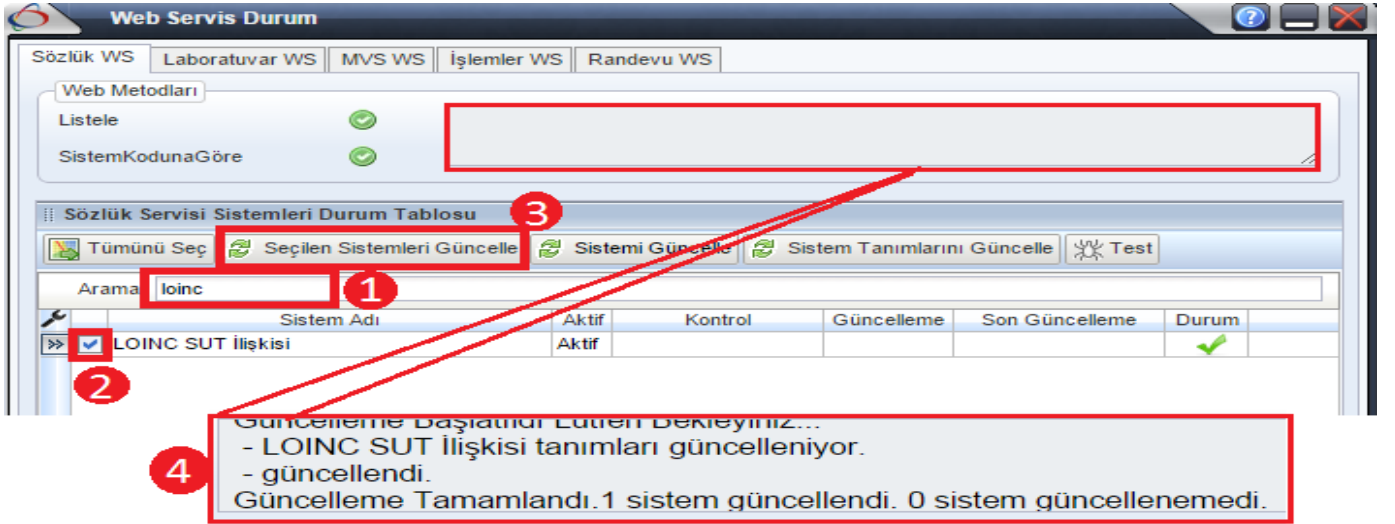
Web Servis Durum

Sözlük WS | Laboratuvar WS | MVS WS | İşlemler WS | Randevu WS

Web Metodları

Listele

SistemKodunaGöre

Sözlük Servisi Sistemleri Durum Tablosu

3

Tümünü Seç | Seçilen Sistemleri Güncelle | Sistemi Güncelle | Sistem Tanımlarını Güncelle | Test

Arama loinc 1

| | Sistem Adı | Aktif | Kontrol | Güncelleme | Son Güncelleme | Durum |
|---|---|---|---|---|---|---|
| » | LOINC SUT İlişkisi | Aktif | | | | |

2

4

Güncelleme Başlatıldı Lütfen Bekleyiniz...
- LOINC SUT İlişkisi tanımları güncelleniyor.
- güncellendi.
Güncelleme Tamamlandı.1 sistem güncellendi. 0 sistem güncellenemedi.